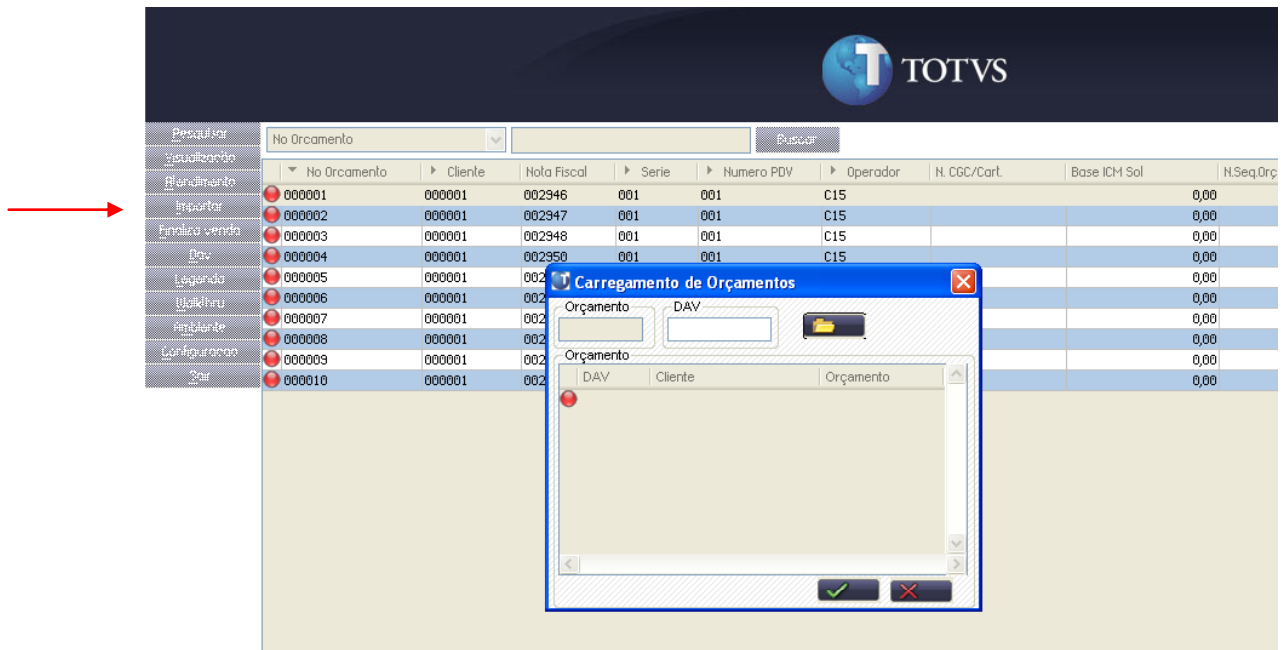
TOTVS

Pesquisar
Visualizacao
Atendimento
Importar
Finaliza venda
Dav
Legenda
Walkthru
Ambiente
Configuracao
Sair

No Orcamento

Buscar

| No Orcamento | Cliente | Nota Fiscal | Serie | Numero PDV | Operador | N. CGC/Cart. | Base ICM Sol | N.Seq.Orç |
|---|---|---|---|---|---|---|---|---|
| 000001 | 000001 | 002946 | 001 | 001 | C15 | | 0,00 | |
| 000002 | 000001 | 002947 | 001 | 001 | C15 | | 0,00 | |
| 000003 | 000001 | 002948 | 001 | 001 | C15 | | 0,00 | |
| 000004 | 000001 | 002950 | 001 | 001 | C15 | | 0,00 | |
| 000005 | 000001 | 002 | | | | | 0,00 | |
| 000006 | 000001 | 002 | | | | | 0,00 | |
| 000007 | 000001 | 002 | | | | | 0,00 | |
| 000008 | 000001 | 002 | | | | | 0,00 | |
| 000009 | 000001 | 002 | | | | | 0,00 | |
| 000010 | 000001 | 002 | | | | | 0,00 | |

Carregamento de Orçamentos

Orçamento
DAV

Orçamento

| DAV | Cliente | Orçamento |
|---|---|---|